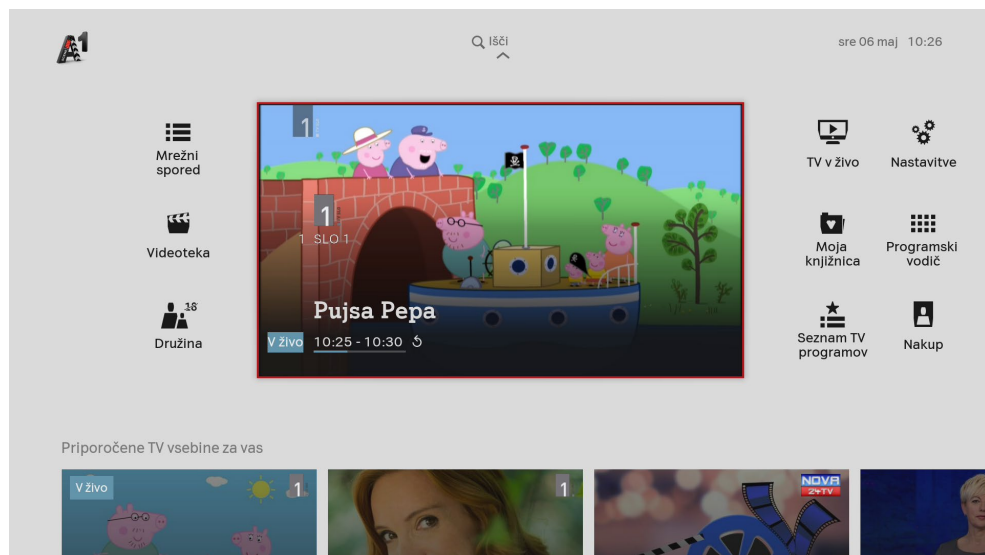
A1

Išči

sre 06 maj 10:26

Mrežni spored

Videoteka

18

Družina

1

1

1 SLO 1

Pujsa Pepa

V živo 10:25 - 10:30

TV v živo

Nastavitve

Moja knjižnica

Programski vodič

Seznam TV programov

Nakup

Priporočene TV vsebine za vas

V živo

1

1

NOVA 24TV